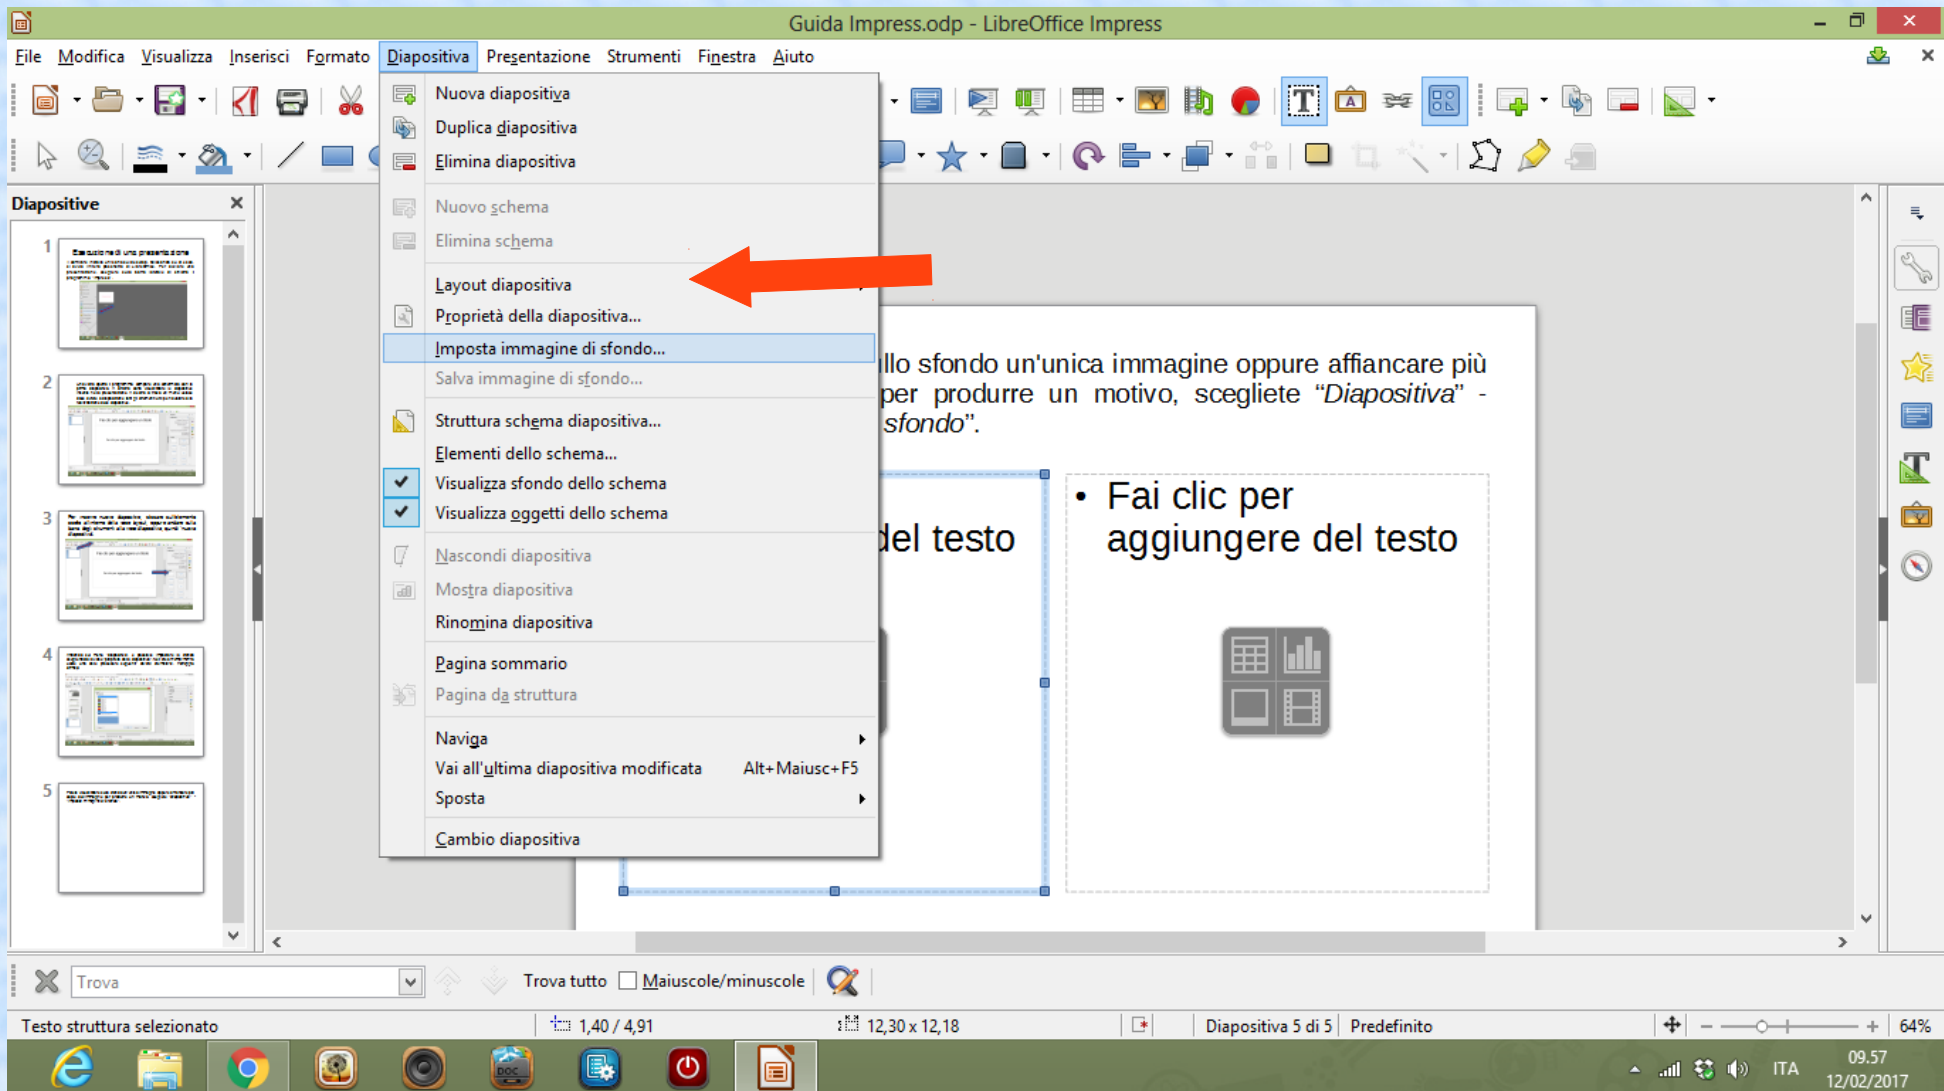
Guida Impress.odp - LibreOffice Impress

File Modifica Visualizza Inserisci Formato Diapositiva Presentazione Strumenti Finestra Aiuto

Diapositive

Nuova diapositiva
Duplica diapositiva
Elimina diapositiva
Nuovo schema
Elimina schema
Layout diapositiva
Proprietà della diapositiva...
Imposta immagine di sfondo...
Salva immagine di sfondo...
Struttura schema diapositiva...
Elementi dello schema...
Visualizza sfondo dello schema
Visualizza oggetti dello schema
Nascondi diapositiva
Mostra diapositiva
Rinomina diapositiva
Pagina sommario
Pagina da struttura
Naviga
Vai all'ultima diapositiva modificata Alt+Maiusc+F5
Sposta
Cambio diapositiva

llo sfondo un'unica immagine oppure affiancare più per produrre un motivo, scegliete "Diapositiva" - sfondo".

del testo

• Fai clic per aggiungere del testo

1 2 3 4 5

Trova Trova tutto Maiuscole/minuscole

Testo struttura selezionato 1,40 / 4,91 12,30 x 12,18 Diapositiva 5 di 5 Predefinito 64%

ITA 09.57 12/02/2017